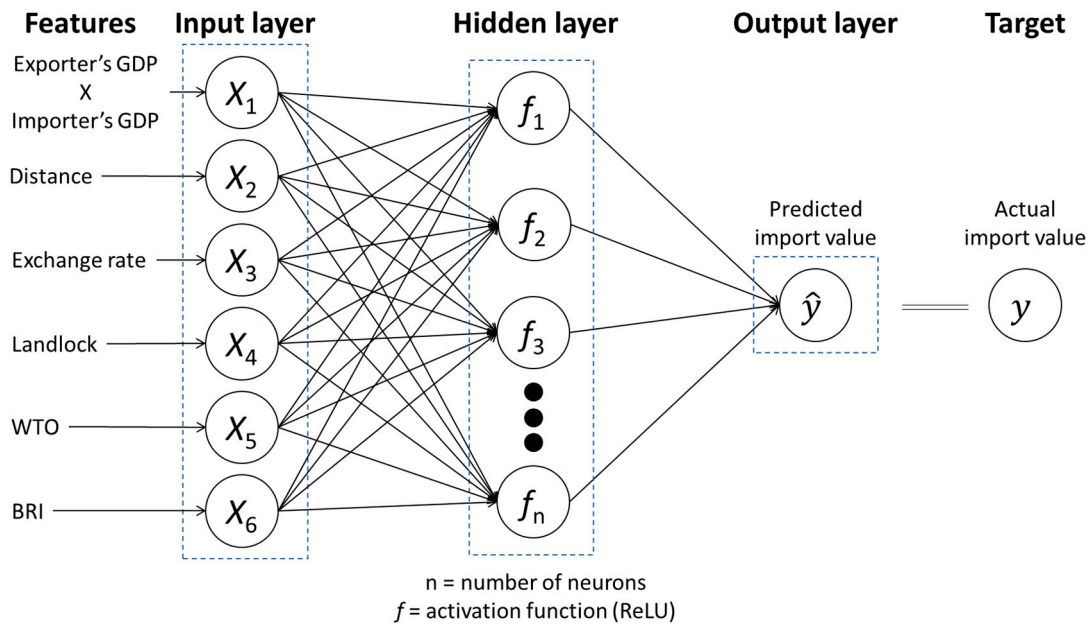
Features

Input layer

Hidden layer

Output layer

Target

Exporter's GDP X Importer's GDP

Distance

Exchange rate

Landlock

WTO

BRI

$X_1$

$X_2$

$X_3$

$X_4$

$X_5$

$X_6$

$f_1$

$f_2$

$f_3$

$f_n$

Predicted import value

$\hat{y}$

Actual import value

$y$

n = number of neurons
$f$ = activation function (ReLU)